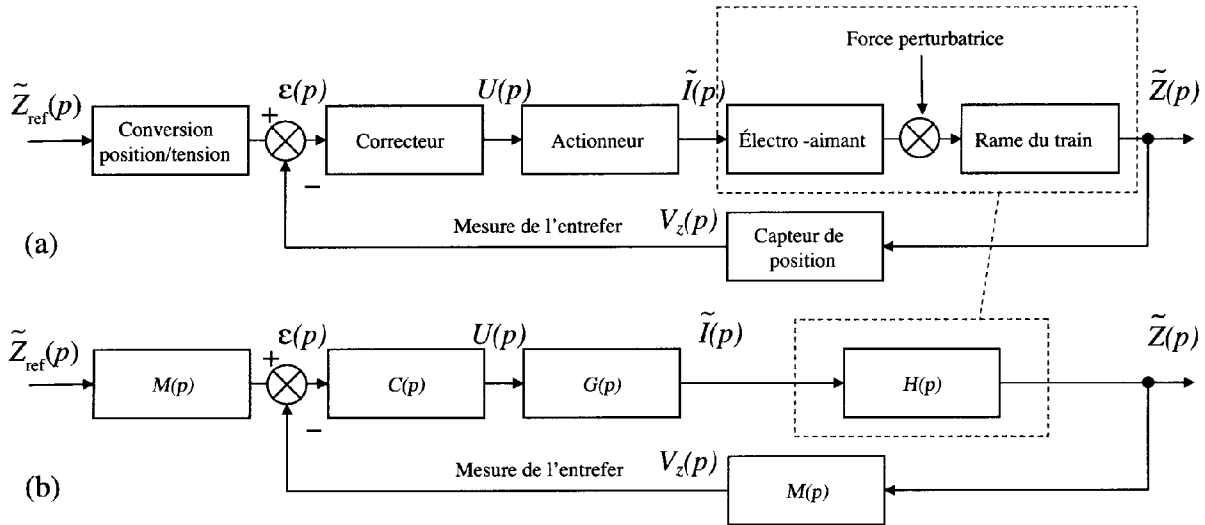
$\tilde{Z}_{ref}(p)$
Conversion position/tension
+
$\varepsilon(p)$
−
Correcteur
$U(p)$
Actionneur
$\tilde{I}(p)$
Force perturbatrice
Électro -aimant
Rame du train
$\tilde{Z}(p)$
Mesure de l'entrefer
$V_z(p)$
Capteur de position
(a)

$\tilde{Z}_{ref}(p)$
$M(p)$
+
$\varepsilon(p)$
−
$C(p)$
$U(p)$
$G(p)$
$\tilde{I}(p)$
$H(p)$
$\tilde{Z}(p)$
Mesure de l'entrefer
$V_z(p)$
$M(p)$
(b)